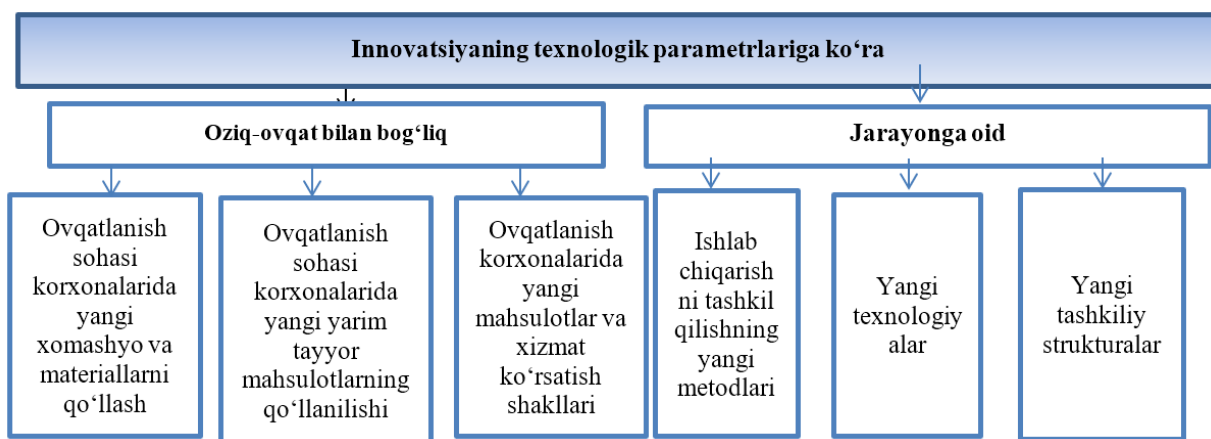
Innovatsiyaning texnologik parametrlariga ko‘ra

Oziq-ovqat bilan bog‘liq

Jarayonga oid

Ovqatlanish sohasi korxonalarida yangi xomashyo va materiallarni qo‘llash

Ovqatlanish sohasi korxonalarida yangi yarim tayyor mahsulotlarning qo‘llanilishi

Ovqatlanish korxonalarida yangi mahsulotlar va xizmat ko‘rsatish shakllari

Ishlab chiqarish ni tashkil qilishning yangi metodlari

Yangi texnologiy alar

Yangi tashkiliy strukturalar